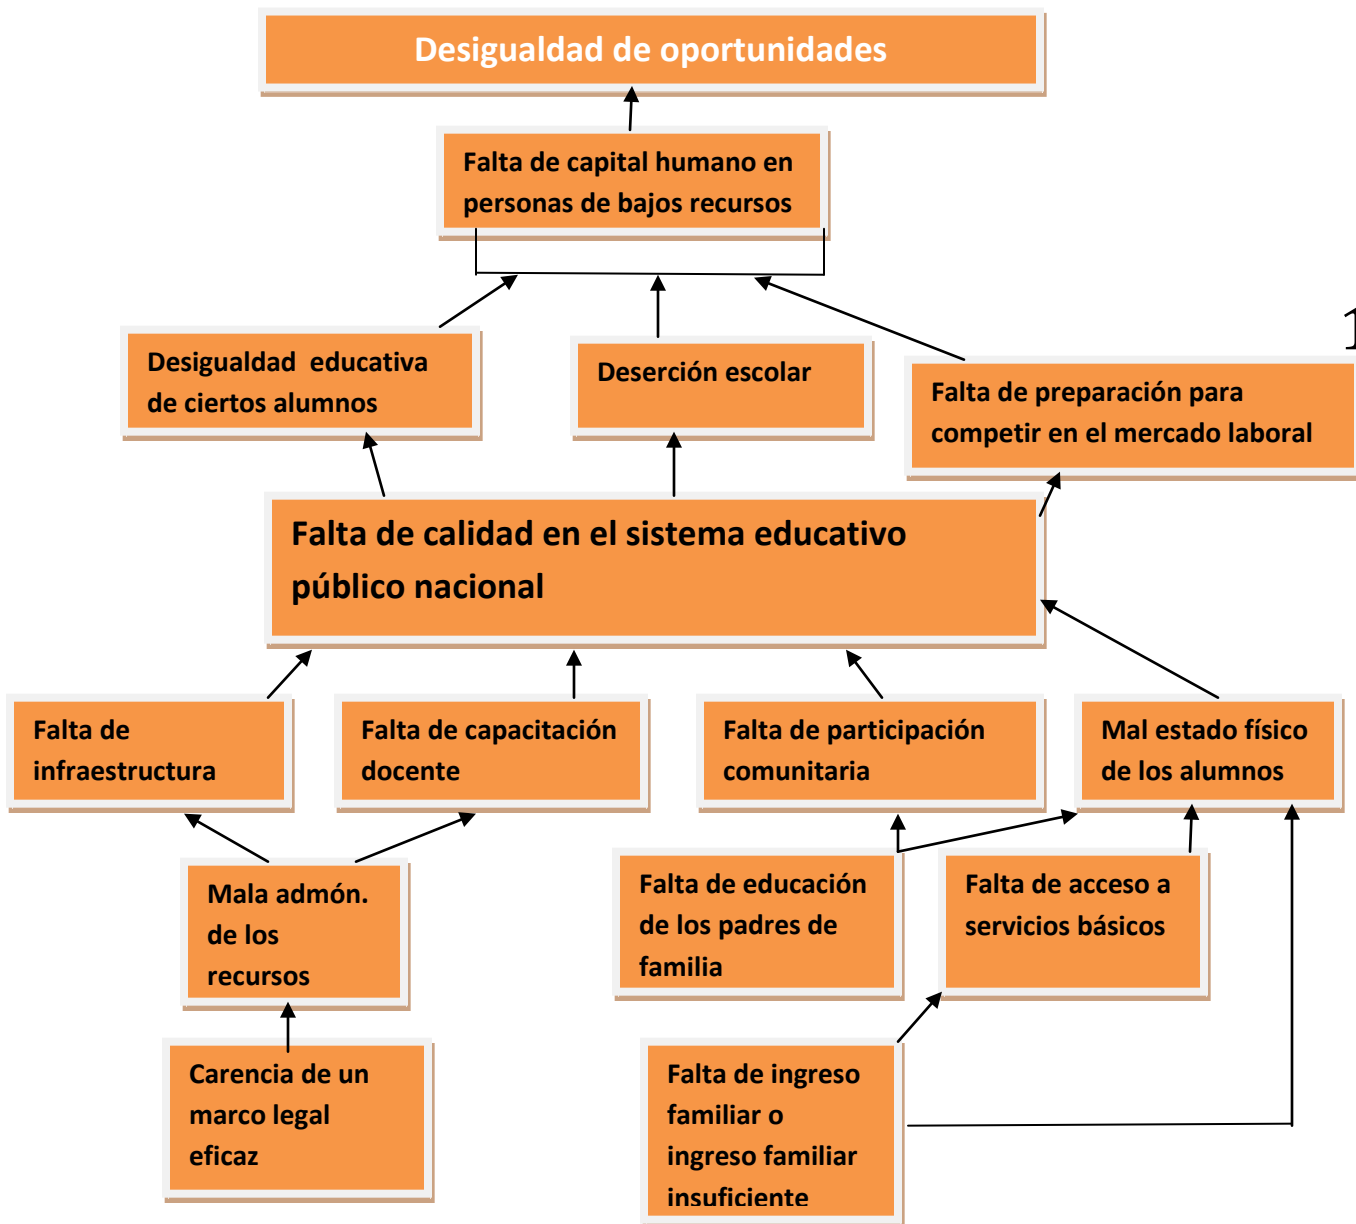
Desigualdad de oportunidades

Falta de capital humano en personas de bajos recursos

Desigualdad educativa de ciertos alumnos

Deserción escolar

Falta de preparación para competir en el mercado laboral

Falta de calidad en el sistema educativo público nacional

Falta de infraestructura

Falta de capacitación docente

Falta de participación comunitaria

Mal estado físico de los alumnos

Mala admón. de los recursos

Falta de educación de los padres de familia

Falta de acceso a servicios básicos

Carencia de un marco legal eficaz

Falta de ingreso familiar o ingreso familiar insuficiente